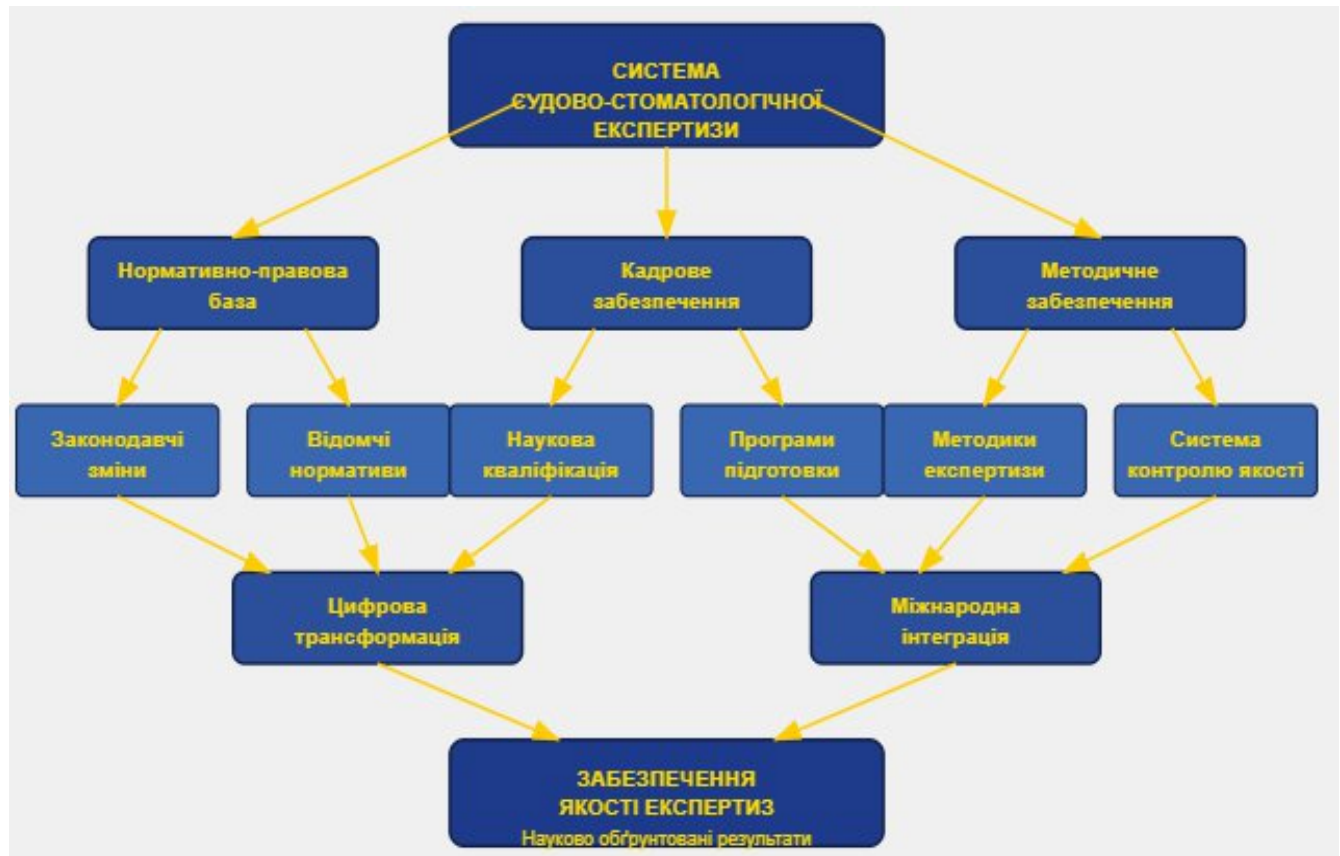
СИСТЕМА
СУДОВО-СТОМАТОЛОГІЧНОЇ
ЕКСПЕРТИЗИ

Нормативно-правова база

Кадрове забезпечення

Методичне забезпечення

Законодавчі зміни

Відомчі нормативи

Наукова кваліфікація

Програми підготовки

Методики експертизи

Система контролю якості

Цифрова трансформація

Міжнародна інтеграція

ЗАБЕЗПЕЧЕННЯ
ЯКОСТІ ЕКСПЕРТИЗ
Науково обґрунтовані результати